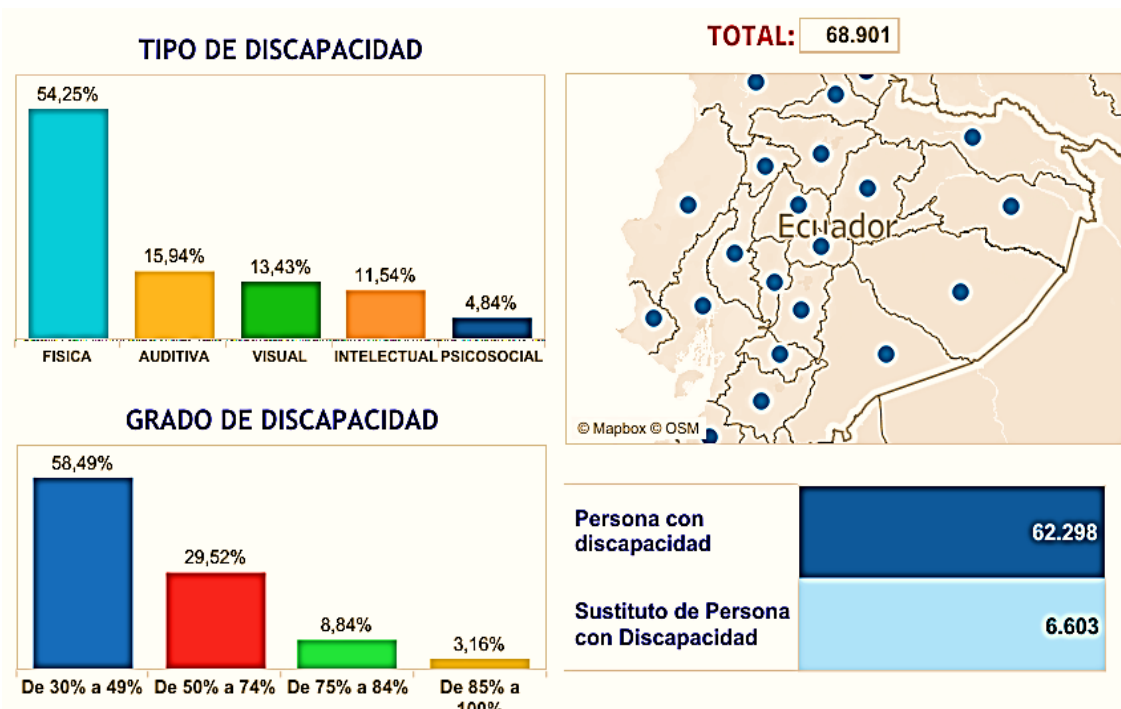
TIPO DE DISCAPACIDAD

54,25%
15,94%
13,43%
11,54%
4,84%

FISICA
AUDITIVA
VISUAL
INTELECTUAL
PSICOSOCIAL

TOTAL: 68.901

Ecuador

© Mapbox © OSM

GRADO DE DISCAPACIDAD

58,49%
29,52%
8,84%
3,16%

De 30% a 49%
De 50% a 74%
De 75% a 84%
De 85% a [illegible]

| Persona con discapacidad | 62.298 |
|---|---|
| Sustituto de Persona con Discapacidad | 6.603 |